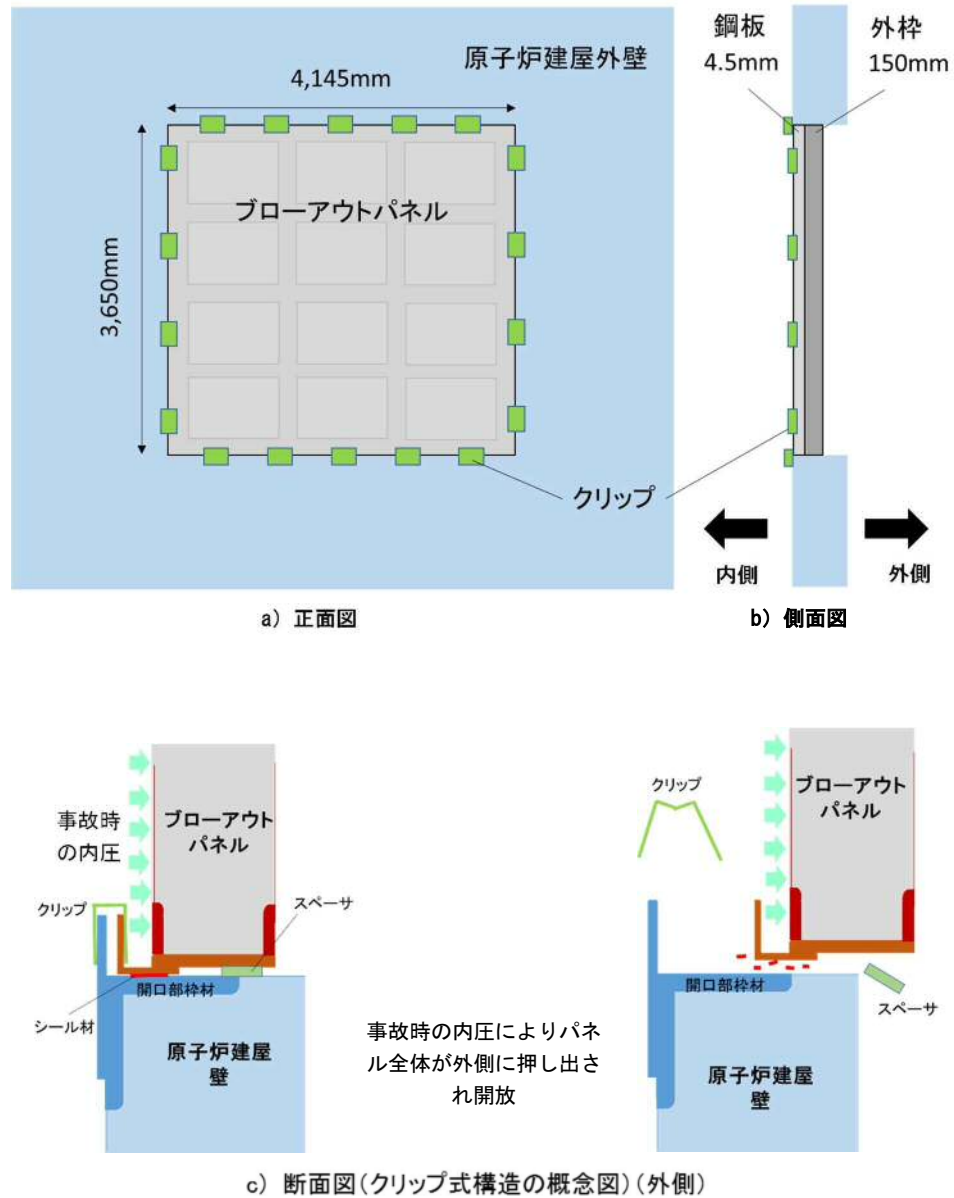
原子炉建屋外壁

4,145mm

3,650mm

ブローアウトパネル

クリップ

鋼板
4.5mm

外枠
150mm

内側

外側

a) 正面図

b) 側面図

事故時の内圧

ブローアウトパネル

クリップ

スペーサ

開口部枠材

シール材

原子炉建屋壁

事故時の内圧によりパネル全体が外側に押し出され開放

クリップ

ブローアウトパネル

開口部枠材

スペーサ

原子炉建屋壁

c) 断面図(クリップ式構造の概念図)(外側)